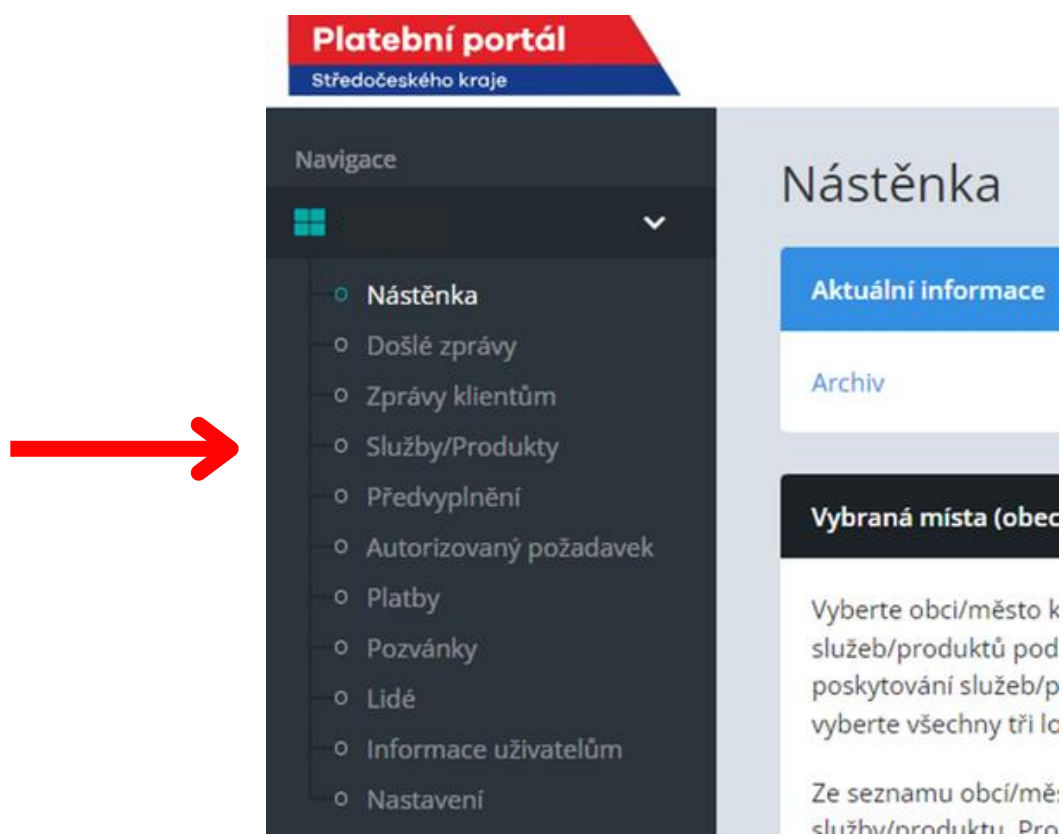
Platební portál
Středočeského kraje

Navigace

Nástěnka
Došlé zprávy
Zprávy klientům
Služby/Produkty
Předvyplnění
Autorizovaný požadavek
Platby
Pozvánky
Lidé
Informace uživatelům
Nastavení

Nástěnka

Aktuální informace

Archiv

Vybraná místa (obec

Vyberte obci/město k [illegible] služeb/produktů pod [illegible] poskytování služeb/p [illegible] vyberte všechny tři lo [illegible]

Ze seznamu obcí/měs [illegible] služby/produktu. Pro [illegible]